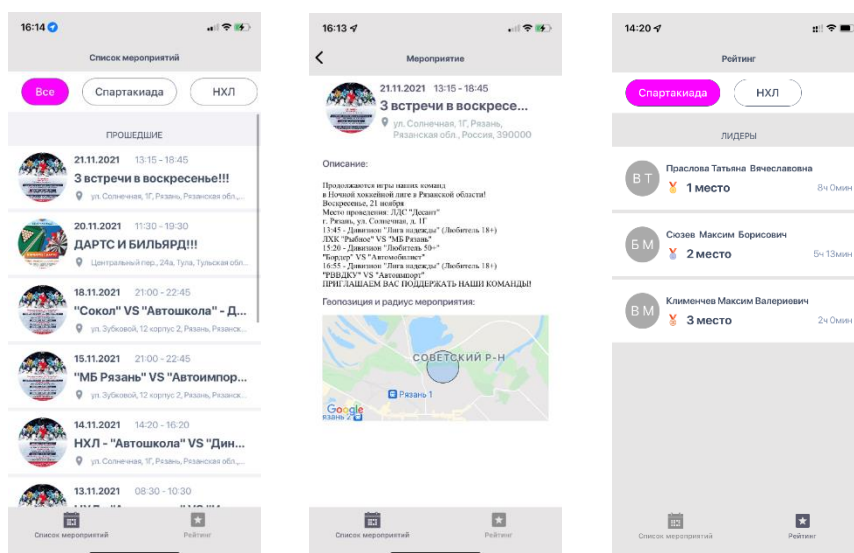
16:14

Список мероприятий

Все
Спартакиада
НХЛ

ПРОШЕДШИЕ

21.11.2021 13:15 - 18:45
3 встречи в воскресение!!!
ул. Солнечная, 1Г, Рязань, Рязанская обл.,...

20.11.2021 11:30 - 19:30
ДАРТС И БИЛЬЯРД!!!
Центральный пер., 24а, Тула, Тульская обл...

18.11.2021 21:00 - 22:45
"Сокол" VS "Автошкола" - Д...
ул. Зубковой, 12 корпус 2, Рязань, Рязанск...

15.11.2021 21:00 - 22:45
"МБ Рязань" VS "Автоимпор...
ул. Зубковой, 12 корпус 2, Рязань, Рязанск...

14.11.2021 14:20 - 16:20
НХЛ - "Автошкола" VS "Дин...
ул. Солнечная, 1Г, Рязань, Рязанская обл.,...

13.11.2021 08:30 - 10:30
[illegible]

Список мероприятий
Рейтинг

16:13

Мероприятие

21.11.2021 13:15 - 18:45
3 встречи в воскресе...
ул. Солнечная, 1Г, Рязань, Рязанская обл., Россия, 390000

Описание:

Продолжаются игры наших команд
в Ночной хоккейной лиге в Рязанской области!
Воскресенье, 21 ноября
Место проведения: ЛДС "Десант"
г. Рязань, ул. Солнечная, д. 1Г
13:45 - Дивизион "Лига надежды" (Любитель 18+)
ЛХК "Рыбное" VS "МБ Рязань"
15:20 - Дивизион "Любитель 50+"
"Бордер" VS "Автомобилист"
16:55 - Дивизион "Лига надежды" (Любитель 18+)
"РВВДКУ" VS "Автошпорт"
ПРИГЛАШАЕМ ВАС ПОДДЕРЖАТЬ НАШИ КОМАНДЫ!

Геопозиция и радиус мероприятия:

СОВЕТСКИЙ Р-Н
Рязань 1
Google
Рязань 2

Список мероприятий
Рейтинг

14:20

Рейтинг

Спартакиада
НХЛ

ЛИДЕРЫ

В Т
Праслова Татьяна Вячеславовна
1 место
8ч 0мин

Б М
Сюзев Максим Борисович
2 место
5ч 13мин

В М
Клименчев Максим Валериевич
3 место
2ч 0мин

Список мероприятий
Рейтинг